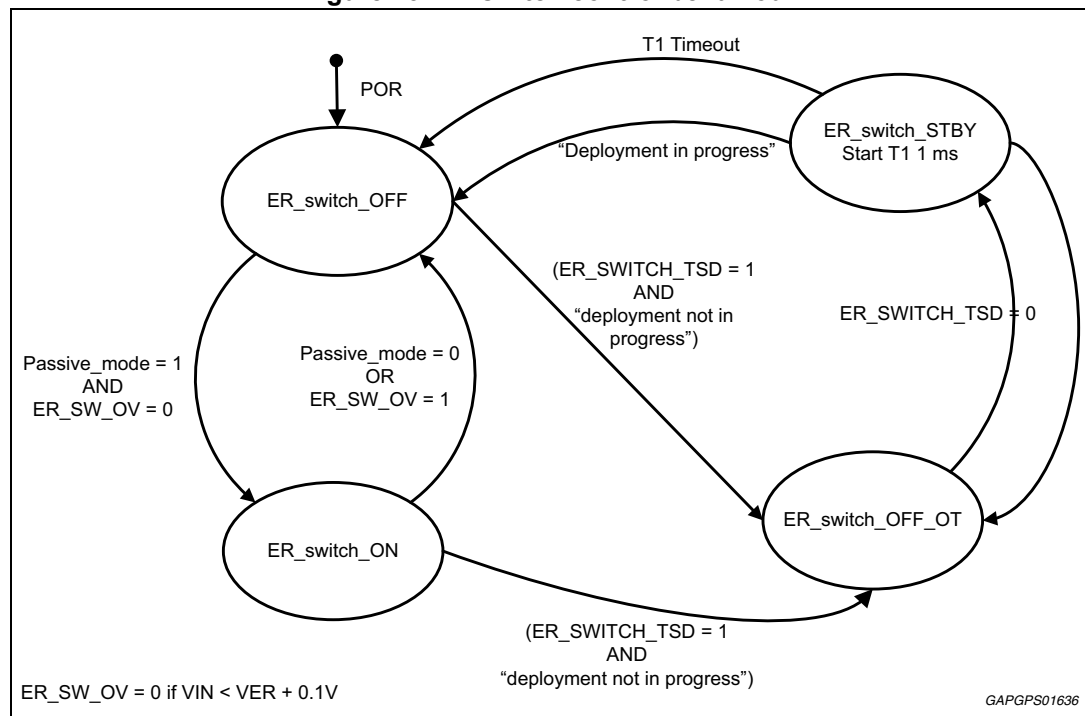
T1 Timeout

POR

ER_switch_STBY
Start T1 1 ms

"Deployment in progress"

ER_switch_OFF

(ER_SWITCH_TSD = 1
AND
"deployment not in progress")

ER_SWITCH_TSD = 0

Passive_mode = 1
AND
ER_SW_OV = 0

Passive_mode = 0
OR
ER_SW_OV = 1

ER_switch_OFF_OT

ER_switch_ON

(ER_SWITCH_TSD = 1
AND
"deployment not in progress")

ER_SW_OV = 0 if VIN < VER + 0.1V

GAPGPS01636